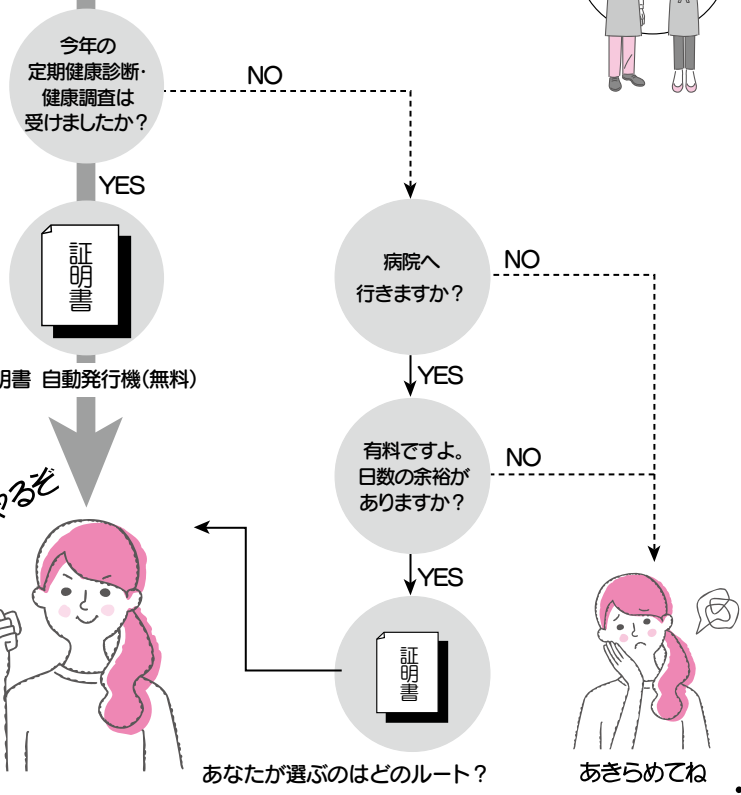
今年の
定期健康診断・
健康調査は
受けましたか？

NO

YES

証明書

明書 自動発行機（無料）

やるぞ

病院へ
行きますか？

NO

YES

有料ですよ。
日数の余裕が
ありますか？

NO

YES

証明書

あなたが選ぶのはどのルート？

あきらめてね